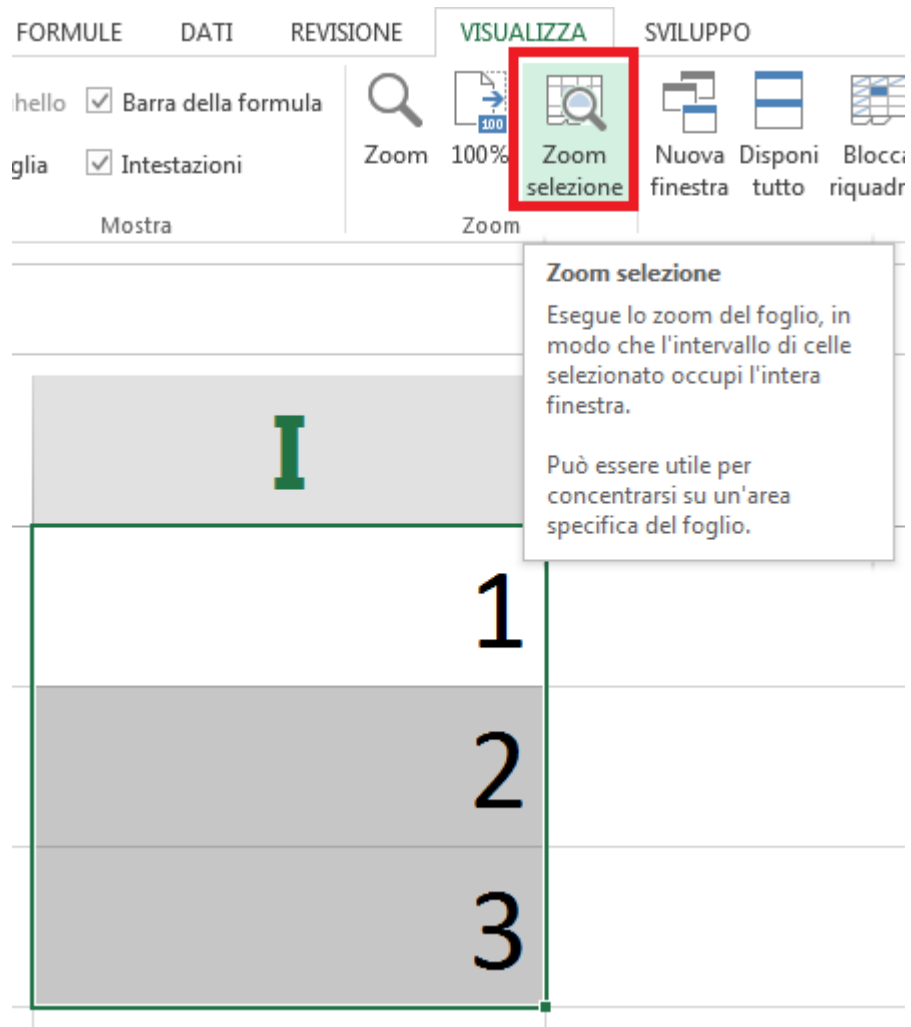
FORMULE DATI REVISIONE VISUALIZZA SVILUPPO

hello ☑ Barra della formula
glia ☑ Intestazioni
Mostra

Zoom 100% Zoom selezione
Zoom

Nuova finestra Disponi tutto Blocca riquadr

100

Zoom selezione
Esegue lo zoom del foglio, in modo che l'intervallo di celle selezionato occupi l'intera finestra.

Può essere utile per concentrarsi su un'area specifica del foglio.

I

1
2
3